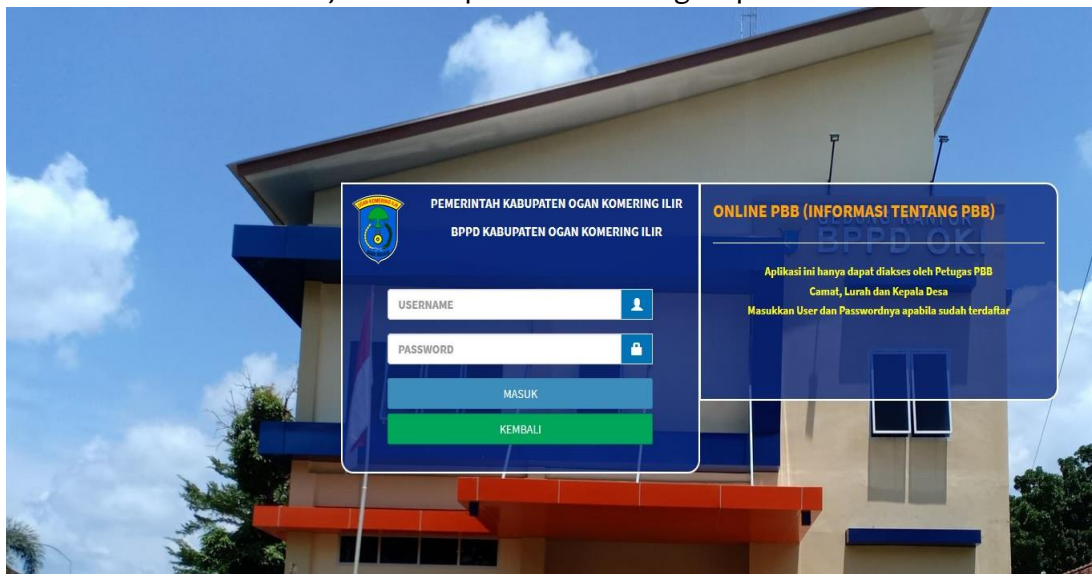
PEMERINTAH KABUPATEN OGAN KOMERING ILIR

BPPD KABUPATEN OGAN KOMERING ILIR

USERNAME

PASSWORD

MASUK

KEMBALI

ONLINE PBB (INFORMASI TENTANG PBB)

BPPD OKI

Aplikasi ini hanya dapat diakses oleh Petugas PBB
Camat, Lurah dan Kepala Desa
Masukkan User dan Passwordnya apabila sudah terdaftar